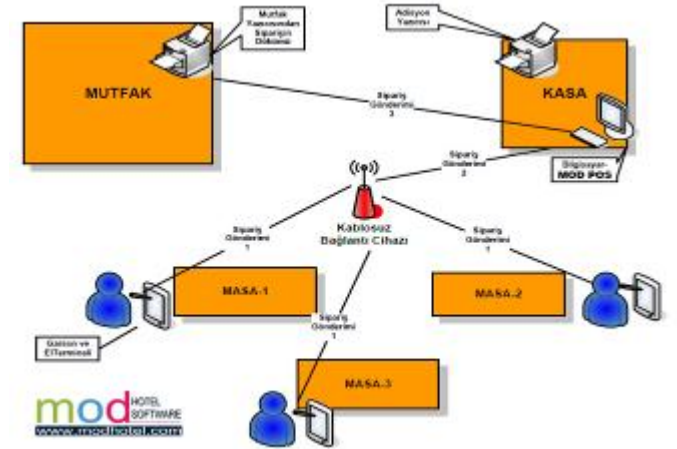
Mutfak Yazıcısından Siparişin Dökümü

Adisyon Yazıcı

MUTFAK

KASA

Sipariş Gönderimi 3

Sipariş Gönderimi 2

Bilgisayar-MOD POS

Kablosuz Bağlantı Cihazı

Sipariş Gönderimi 1

Sipariş Gönderimi 1

MASA-1

MASA-2

Sipariş Gönderimi 1

Garson ve El Terminali

MASA-3

mod HOTEL SOFTWARE
www.modhotel.com